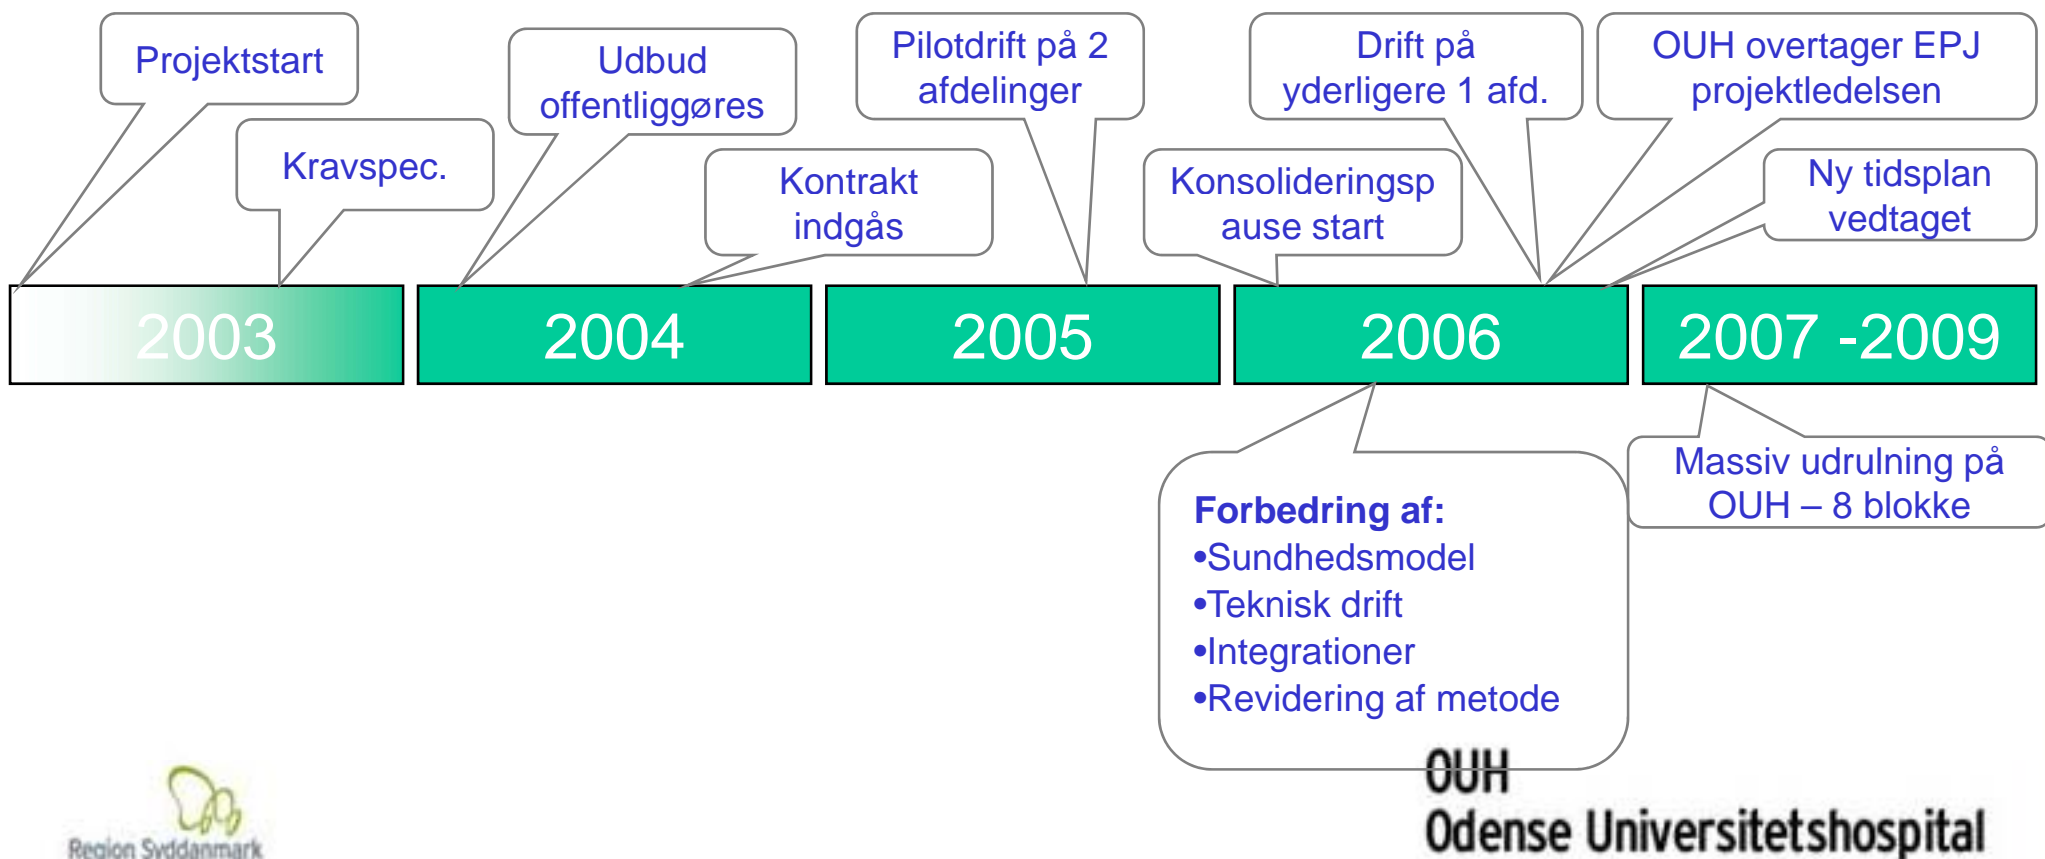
Projektstart

Kravspec.

Udbud offentliggøres

Kontrakt indgås

Pilotdrift på 2 afdelinger

Konsolideringspause start

Drift på yderligere 1 afd.

OUH overtager EPJ projektledelsen

Ny tidsplan vedtaget

2003

2004

2005

2006

2007 -2009

Forbedring af:
•Sundhedsmodel
•Teknisk drift
•Integrationer
•Revidering af metode

Massiv udrulning på OUH – 8 blokke

Region Syddanmark

OUH
Odense Universitetshospital